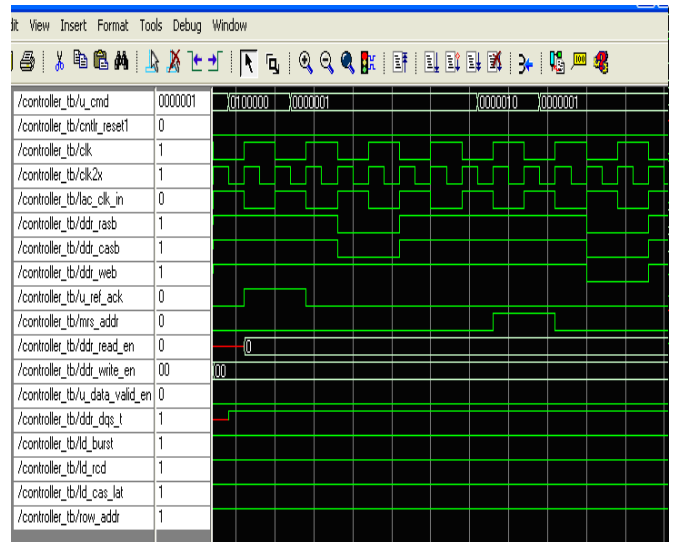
dit View Insert Format Tools Debug Window

| | | |
|---|---|---|
| /controller_tb/u_cmd | 0000001 | 0100000 0000001 0000010 0000001 |
| /controller_tb/cntlr_reset1 | 0 | |
| /controller_tb/clk | 1 | |
| /controller_tb/clk2x | 1 | |
| /controller_tb/lac_clk_in | 0 | |
| /controller_tb/ddr_rasb | 1 | |
| /controller_tb/ddr_casb | 1 | |
| /controller_tb/ddr_web | 1 | |
| /controller_tb/u_ref_ack | 0 | |
| /controller_tb/mrs_addr | 0 | |
| /controller_tb/ddr_read_en | 0 | 0 |
| /controller_tb/ddr_write_en | 00 | 00 |
| /controller_tb/u_data_valid_en | 0 | |
| /controller_tb/ddr_dqs_t | 1 | |
| /controller_tb/ld_burst | 1 | |
| /controller_tb/ld_rcd | 1 | |
| /controller_tb/ld_cas_lat | 1 | |
| /controller_tb/row_addr | 1 | |